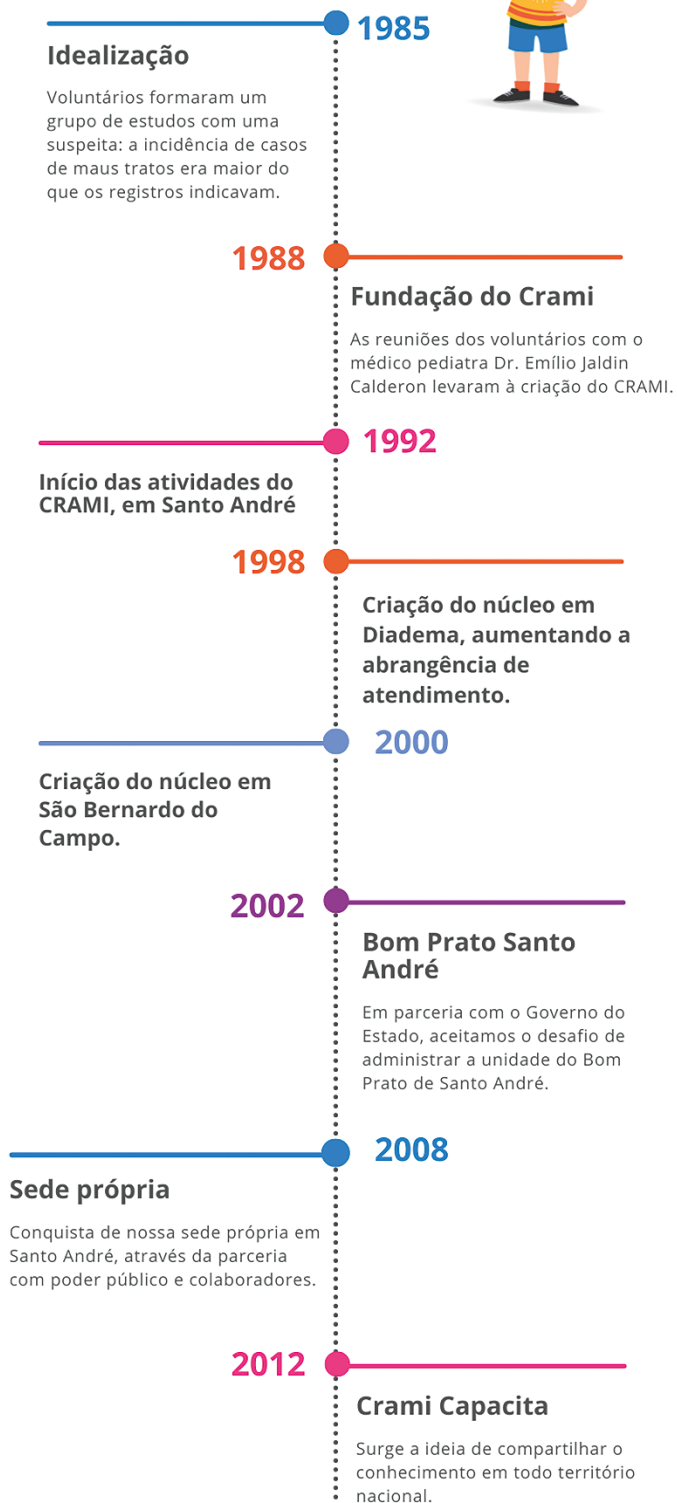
1985

Idealização

Voluntários formaram um grupo de estudos com uma suspeita: a incidência de casos de maus tratos era maior do que os registros indicavam.

1988

Fundação do Crami

As reuniões dos voluntários com o médico pediatra Dr. Emílio Jaldin Calderon levaram à criação do CRAMI.

1992

Início das atividades do CRAMI, em Santo André

1998

Criação do núcleo em Diadema, aumentando a abrangência de atendimento.

2000

Criação do núcleo em São Bernardo do Campo.

2002

Bom Prato Santo André

Em parceria com o Governo do Estado, aceitamos o desafio de administrar a unidade do Bom Prato de Santo André.

2008

Sede própria

Conquista de nossa sede própria em Santo André, através da parceria com poder público e colaboradores.

2012

Crami Capacita

Surge a ideia de compartilhar o conhecimento em todo território nacional.